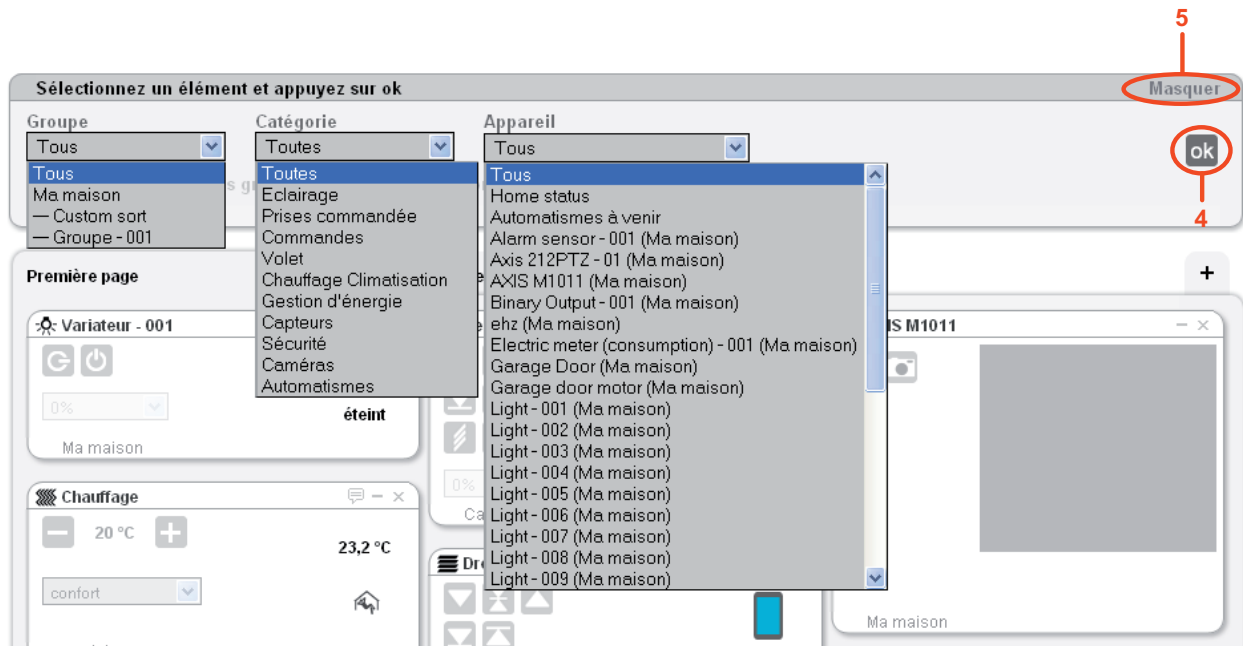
5

Sélectionnez un élément et appuyez sur ok

Masquer

Groupe

Tous

Tous
Ma maison
— Custom sort
— Groupe - 001

Catégorie

Toutes

Toutes
Eclairage
Prises commandée
Commandes
Volet
Chauffage Climatisation
Gestion d'énergie
Capteurs
Sécurité
Caméras
Automatismes

Appareil

Tous

Tous
Home status
Automatismes à venir
Alarm sensor - 001 (Ma maison)
Axis 212PTZ - 01 (Ma maison)
AXIS M1011 (Ma maison)
Binary Output - 001 (Ma maison)
ehz (Ma maison)
Electric meter (consumption) - 001 (Ma maison)
Garage Door (Ma maison)
Garage door motor (Ma maison)
Light - 001 (Ma maison)
Light - 002 (Ma maison)
Light - 003 (Ma maison)
Light - 004 (Ma maison)
Light - 005 (Ma maison)
Light - 006 (Ma maison)
Light - 007 (Ma maison)
Light - 008 (Ma maison)
Light - 009 (Ma maison)

ok

4

Première page

+

Variateur - 001

0%

éteint

Ma maison

Chauffage

20 °C

23,2 °C

confort

0%

Ca

Dr

IS M1011

Ma maison